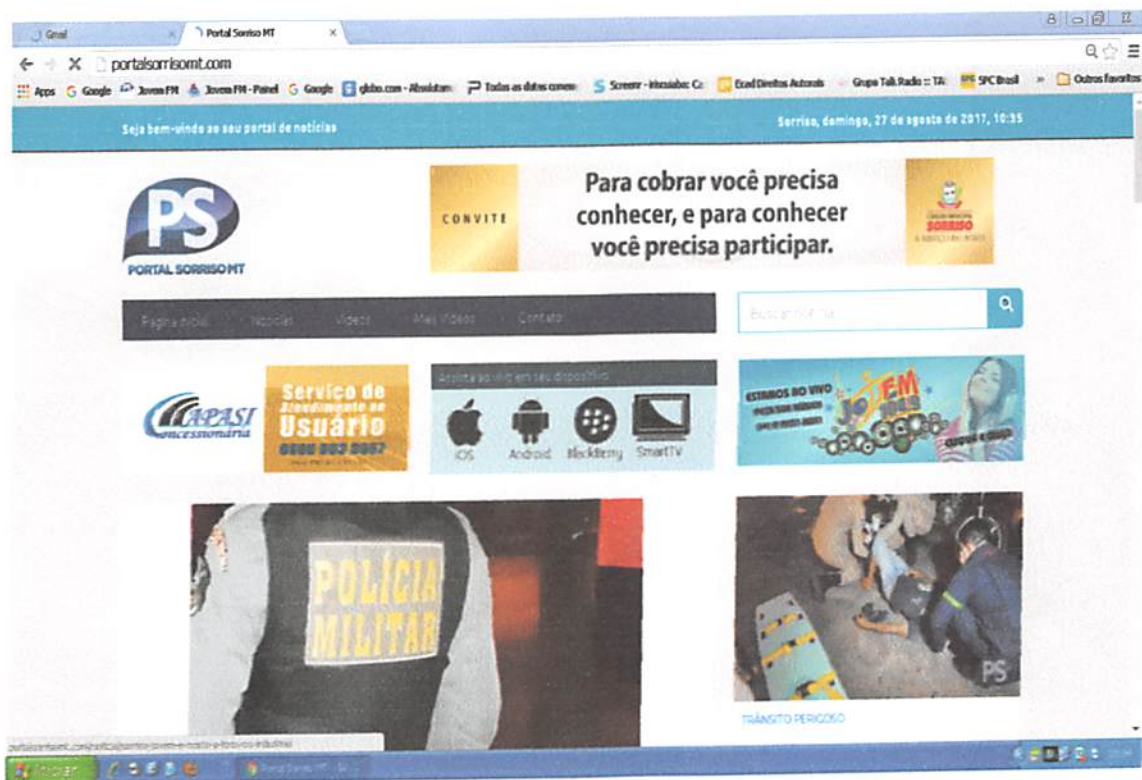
Gmail | Portal Sorriso MT ×

portalsorrisomt.com

Apps | Google | Jovem FM | Jovem FM - Painel | Google | globo.com - Absolutam | Todas as datas comem | Screenr - Kinsabo: Ca | Ecad Direitos Autorais | Grupo Talk Radio :: TA | SPC Brasil | » | Outros favoritos

Seja bem-vindo ao seu portal de notícias

Sorriso, domingo, 27 de agosto de 2017, 10:35

PS
PORTAL SORRISO MT

CONVITE

Para cobrar você precisa conhecer, e para conhecer você precisa participar.

CÂMARA MUNICIPAL SORRISO

Página inicial | Notícias | Vídeos | Mais Vídeos | Contato

Buscar notícia

CAPASI Concessionária

Serviço de Atendimento ao Usuário
0800 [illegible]

Aplicativo no seu dispositivo
iOS | Android | BlackBerry | SmartTV

ESTAMOS AO VIVO
JOVEM FM

POLÍCIA MILITAR

PS

TRÂNSITO PERIGOSO

portalsorrisomt.com/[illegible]

Iniciar